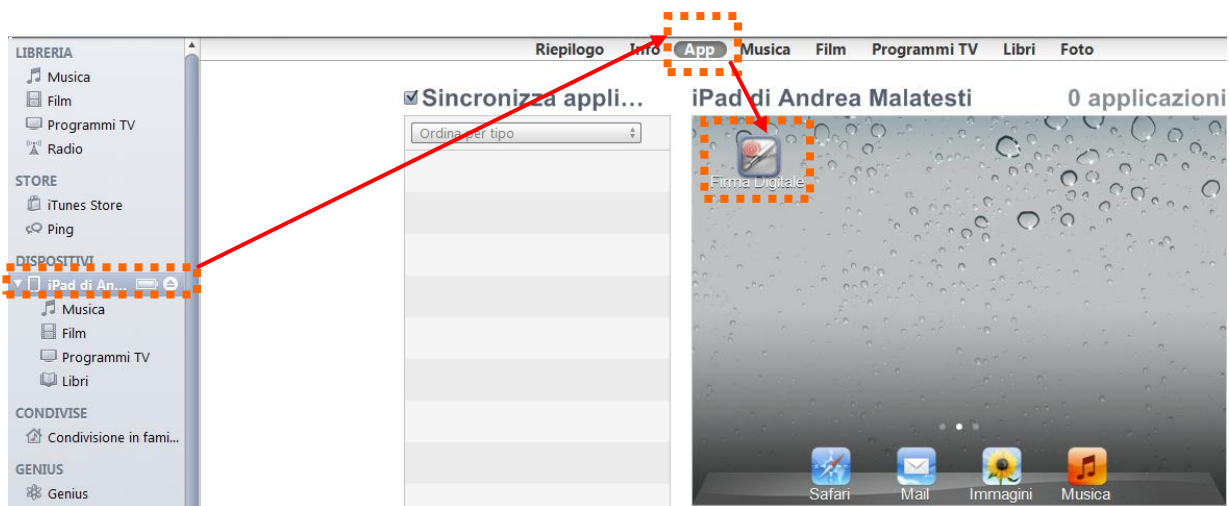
LIBRERIA
Musica
Film
Programmi TV
Radio

STORE
iTunes Store
Ping

DISPOSITIVI
iPad di An...
Musica
Film
Programmi TV
Libri

CONDIVISE
Condivisione in fami...

GENIUS
Genius

Riepilogo Info App Musica Film Programmi TV Libri Foto

Sincronizza appli...
Ordina per tipo

iPad di Andrea Malatesti
0 applicazioni

Firma Digitale

Safari Mail Immagini Musica